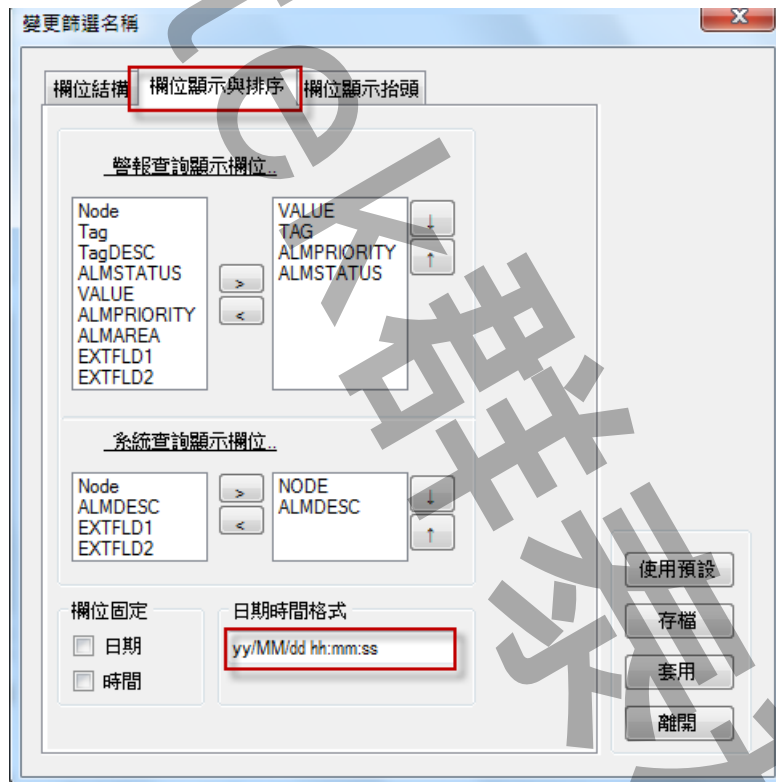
變更篩選名稱

欄位結構 欄位顯示與排序 欄位顯示抬頭

警報查詢顯示欄位..

Node
Tag
TagDESC
ALMSTATUS
VALUE
ALMPRIORITY
ALMAREA
EXTFLD1
EXTFLD2

>
<

VALUE
TAG
ALMPRIORITY
ALMSTATUS

↓
↑

系統查詢顯示欄位..

Node
ALMDESC
EXTFLD1
EXTFLD2

>
<

NODE
ALMDESC

↓
↑

欄位固定
日期
時間

日期時間格式
yy/MM/dd hh:mm:ss

使用預設
存檔
套用
離開